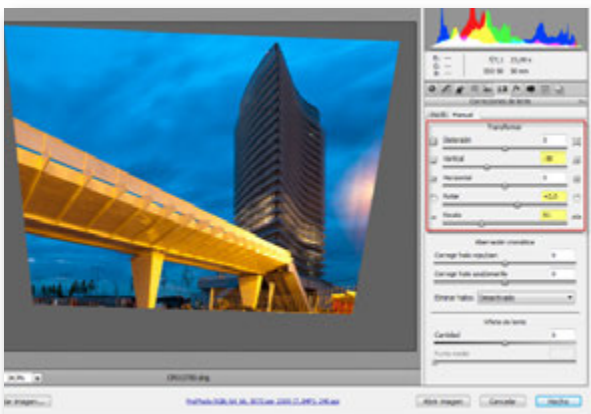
f/1,1 15,00 s
ISO 50 30 mm

Correcciones de lente

Perfil Manual

Transformar

Distorsión 0

Vertical -38

Horizontal 0

Rotar +1,0

Escala 91

Aberración cromática

Corregir halo rojo/cian 0

Corregir halo azul/amarillo 0

Eliminar halos Desactivado

Viñeta de lente

Cantidad 0

Punto medio

36,9%

CRN1398.dng

Gu. imagen...

ProPhoto RGB; 16 bit; 3872 por 2592 (7,9MP); 240 ppp

Abrir imagen Cancelar Hecho